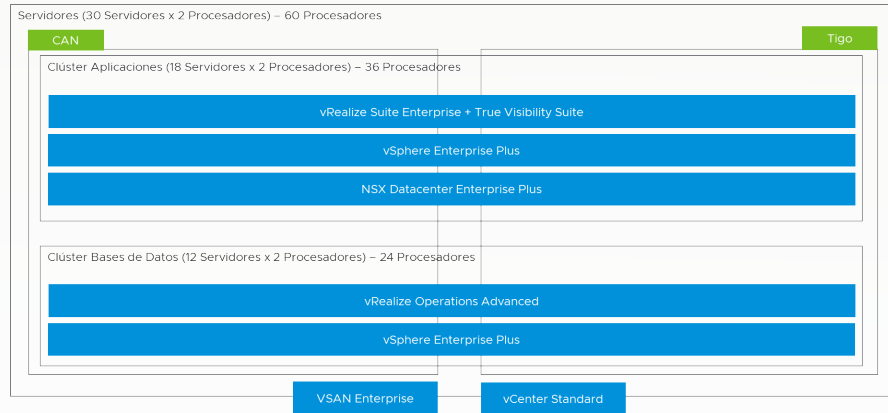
Servidores (30 Servidores x 2 Procesadores) – 60 Procesadores

CAN

Tigo

Clúster Aplicaciones (18 Servidores x 2 Procesadores) – 36 Procesadores

vRealize Suite Enterprise + True Visibility Suite

vSphere Enterprise Plus

NSX Datacenter Enterprise Plus

Clúster Bases de Datos (12 Servidores x 2 Procesadores) – 24 Procesadores

vRealize Operations Advanced

vSphere Enterprise Plus

VSAN Enterprise

vCenter Standard